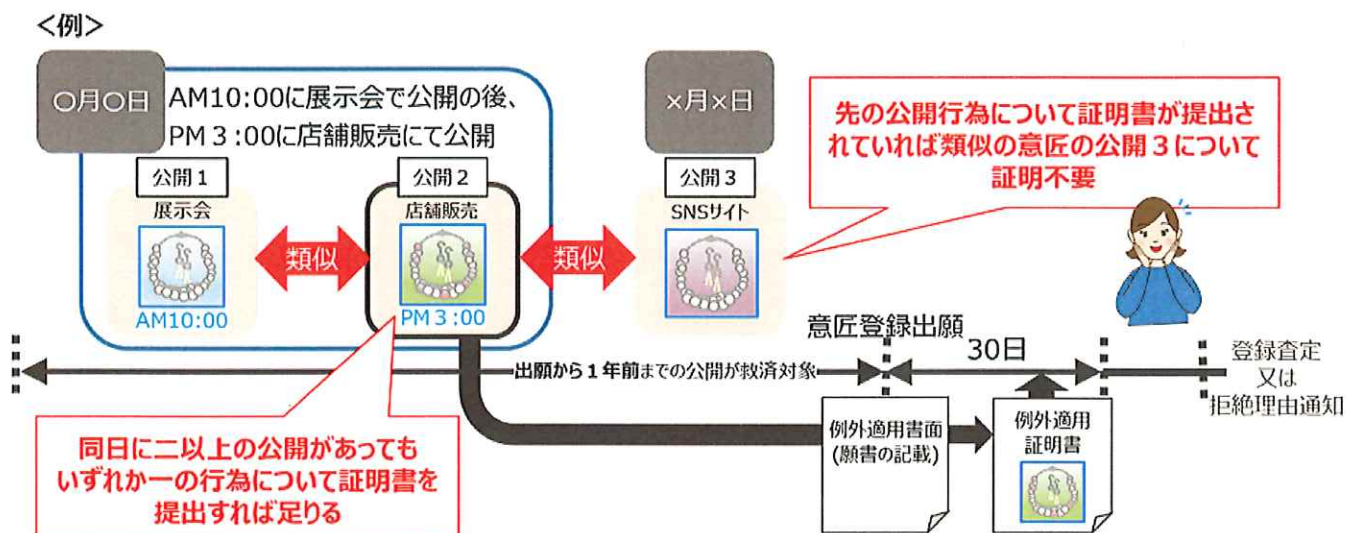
<例>

○月○日

AM10:00に展示会で公開の後、PM 3 :00に店舗販売にて公開

公開 1

展示会

AM10:00

類似

公開 2

店舗販売

PM 3 :00

類似

×月×日

公開 3

SNSサイト

先の公開行為について証明書が提出されていれば類似の意匠の公開 3 について証明不要

意匠登録出願

30日

出願から 1 年前までの公開が救済対象

登録査定
又は
拒絶理由通知

例外適用書面
(願書の記載)

例外適用
証明書

同日に二以上の公開があってもいずれか一の行為について証明書を提出すれば足りる